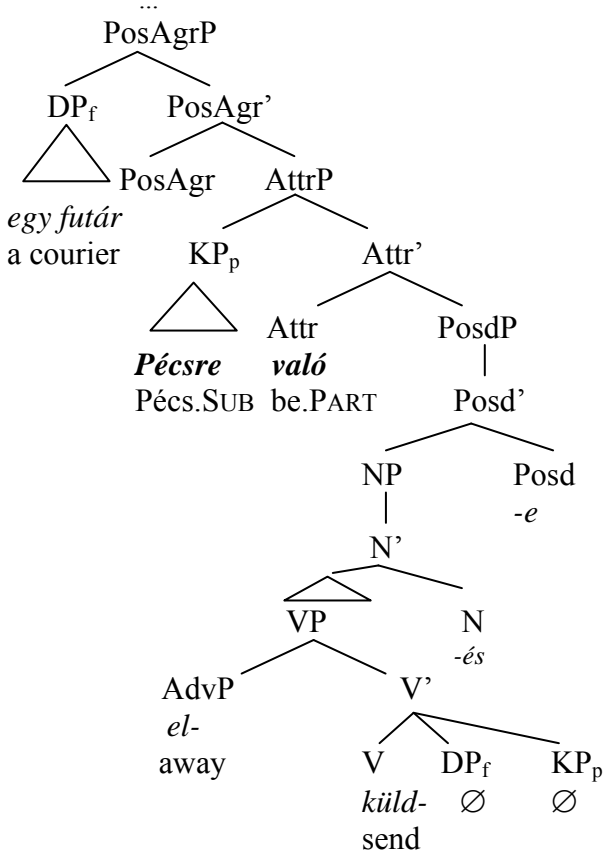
...
PosAgrP

$DP_f$ PosAgr'

PosAgr AttrP

*egy futár*
a courier

$KP_p$ Attr'

Attr PosdP

***Pécsre*** ***való***
Pécs.SUB be.PART

Posd'

NP Posd
*-e*

N'

VP N
*-és*

AdvP V'
*el-*
away

V $DP_f$ $KP_p$
*küld-* $\varnothing$ $\varnothing$
send